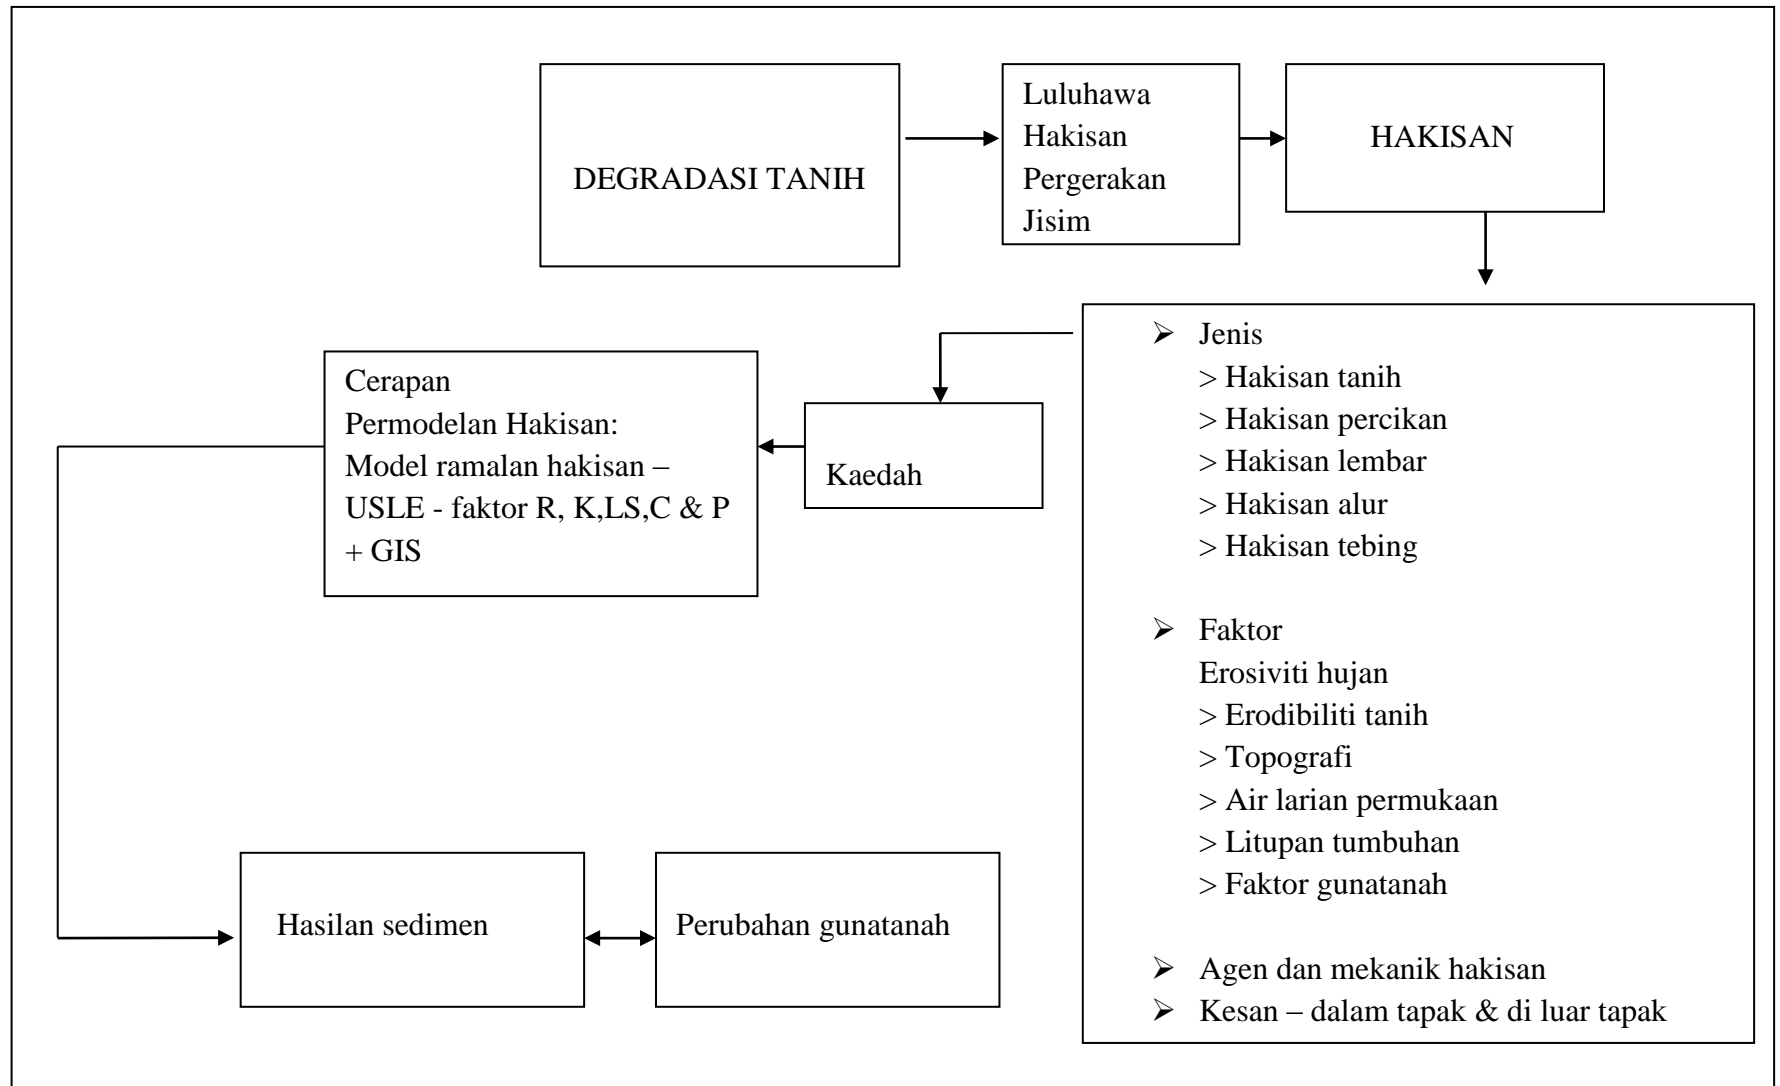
DEGRADASI TANIH

Luluhawa
Hakisan
Pergerakan Jisim

HAKISAN

➢ Jenis
> Hakisan tanih
> Hakisan percikan
> Hakisan lembar
> Hakisan alur
> Hakisan tebing

➢ Faktor
Erosiviti hujan
> Erodibiliti tanih
> Topografi
> Air larian permukaan
> Litupan tumbuhan
> Faktor gunatanah

➢ Agen dan mekanik hakisan
➢ Kesan – dalam tapak & di luar tapak

Kaedah

Cerapan
Permodelan Hakisan:
Model ramalan hakisan – USLE - faktor R, K,LS,C & P + GIS

Hasilan sedimen

Perubahan gunatanah